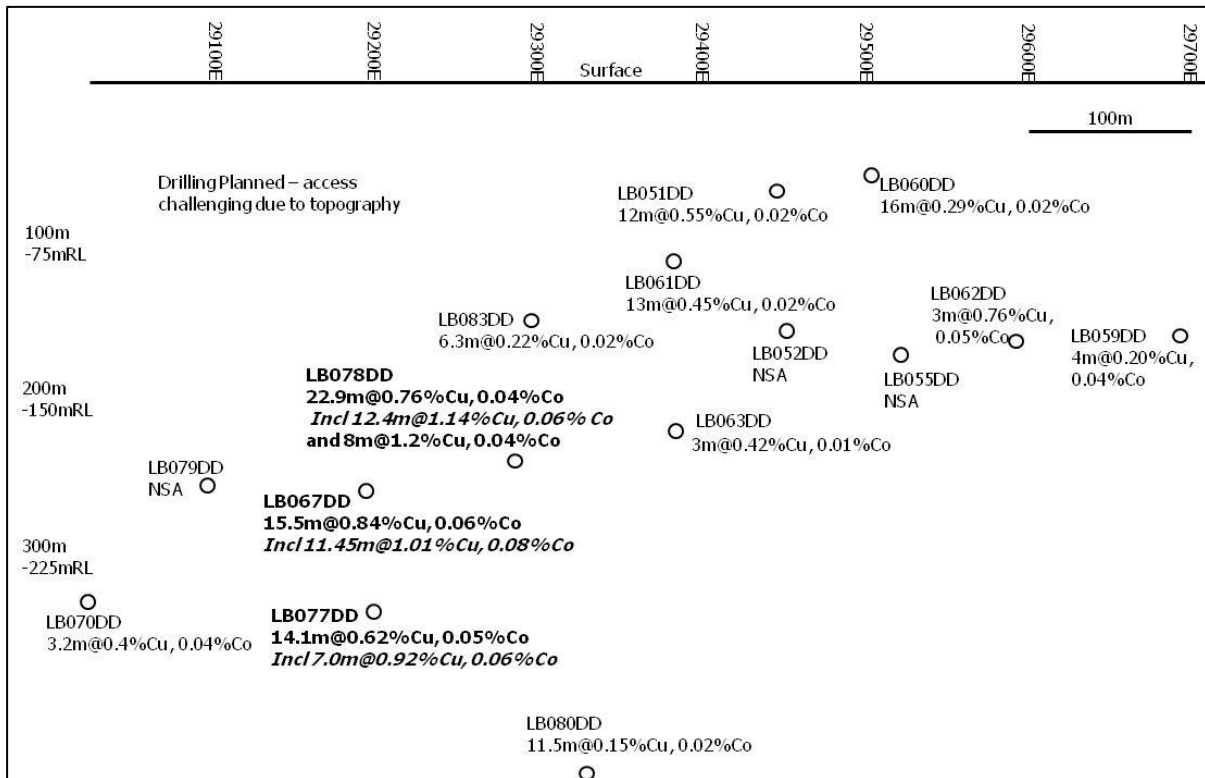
29100E 29200E 29300E Surface 29400E 29500E 29600E 29700E

100m

Drilling Planned – access challenging due to topography

LB051DD
12m@0.55%Cu, 0.02%Co

LB060DD
16m@0.29%Cu, 0.02%Co

100m
-75mRL

LB061DD
13m@0.45%Cu, 0.02%Co

LB062DD
3m@0.76%Cu, 0.05%Co

LB083DD
6.3m@0.22%Cu, 0.02%Co

LB052DD
NSA

LB059DD
4m@0.20%Cu, 0.04%Co

LB055DD
NSA

200m
-150mRL

**LB078DD**
**22.9m@0.76%Cu, 0.04%Co**
***Incl 12.4m@1.14%Cu, 0.06% Co***
**and 8m@1.2%Cu, 0.04%Co**

LB063DD
3m@0.42%Cu, 0.01%Co

LB079DD
NSA

**LB067DD**
**15.5m@0.84%Cu, 0.06%Co**
***Incl 11.45m@1.01%Cu, 0.08%Co***

300m
-225mRL

LB070DD
3.2m@0.4%Cu, 0.04%Co

**LB077DD**
**14.1m@0.62%Cu, 0.05%Co**
***Incl 7.0m@0.92%Cu, 0.06%Co***

LB080DD
11.5m@0.15%Cu, 0.02%Co